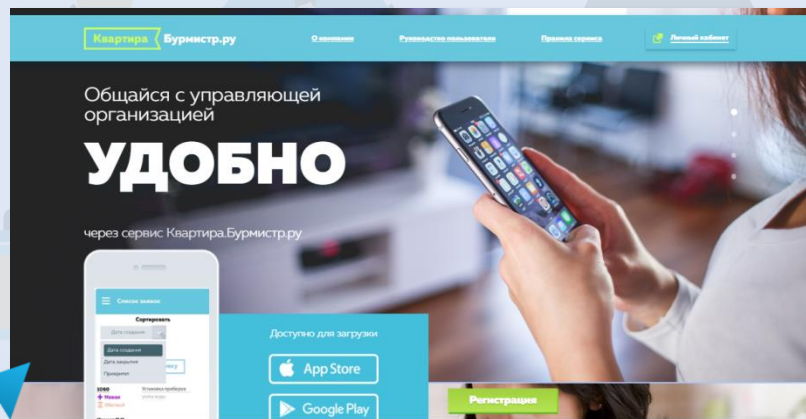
Квартира Бурмистр.ру

О компании

Руководство пользователя

Правила сервиса

Личный кабинет

Общайся с управляющей организацией

УДОБНО

через сервис Квартира.Бурмистр.ру

Список заявок

Сортировать

Дата создания

Дата создания

Дата закрытия

Приоритет

Установка приборов

Доступно для загрузки

App Store

Google Play

Регистрация